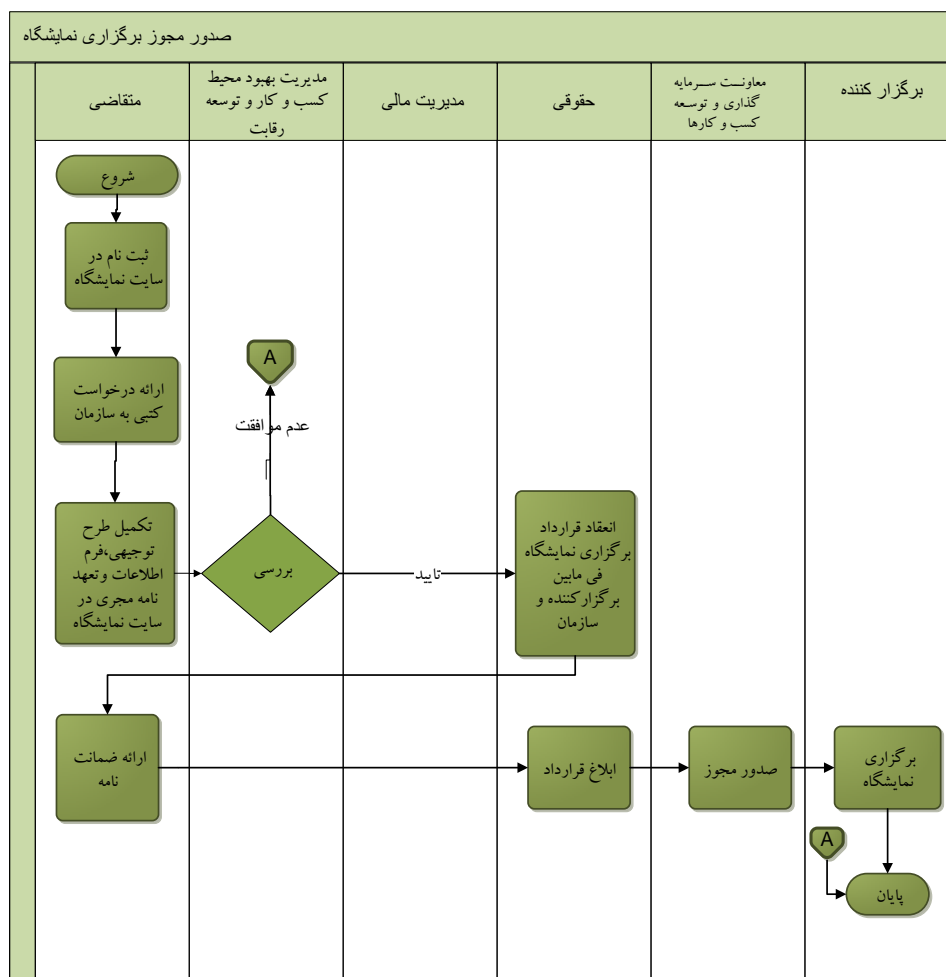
صدور مجوز برگزاری نمایشگاه

متقاضی

مدیریت بهبود محیط کسب و کار و توسعه رقابت

مدیریت مالی

حقوقی

معاونت سرمایه گذاری و توسعه کسب و کارها

برگزار کننده

شروع

ثبت نام در سایت نمایشگاه

ارائه درخواست کتبی به سازمان

A

عدم موافقت

تکمیل طرح توجیهی،فرم اطلاعات وتعهد نامه مجری در سایت نمایشگاه

بررسی

تایید

انعقاد قرارداد برگزاری نمایشگاه فی مابین برگزارکننده و سازمان

ارائه ضمانت نامه

ابلاغ قرارداد

صدور مجوز

برگزاری نمایشگاه

A

پایان